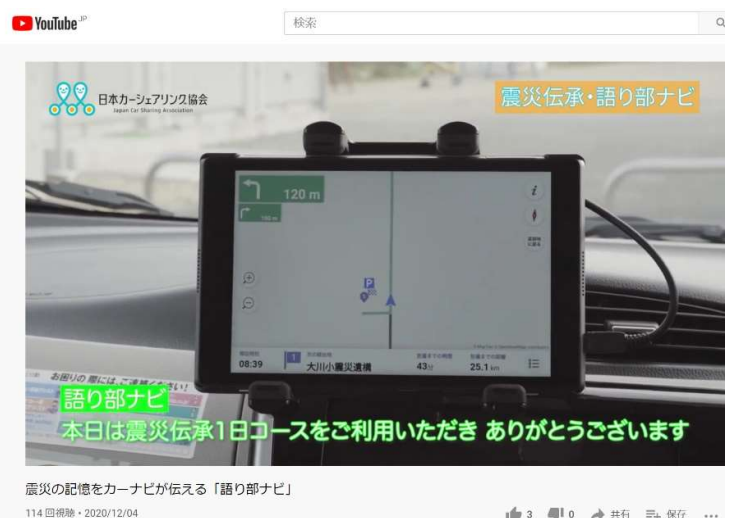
YouTube JP

検索

日本カーシェアリング協会
Japan Car Sharing Association

震災伝承・語り部ナビ

120 m

08:39

大川小震災遺構

43分

25.1 km

お困りの際には、ご連絡ください!

語り部ナビ
本日は震災伝承1日コースをご利用いただき ありがとうございます

震災の記憶をカーナビが伝える「語り部ナビ」
114 回視聴・2020/12/04

3 0 共有 保存 ...